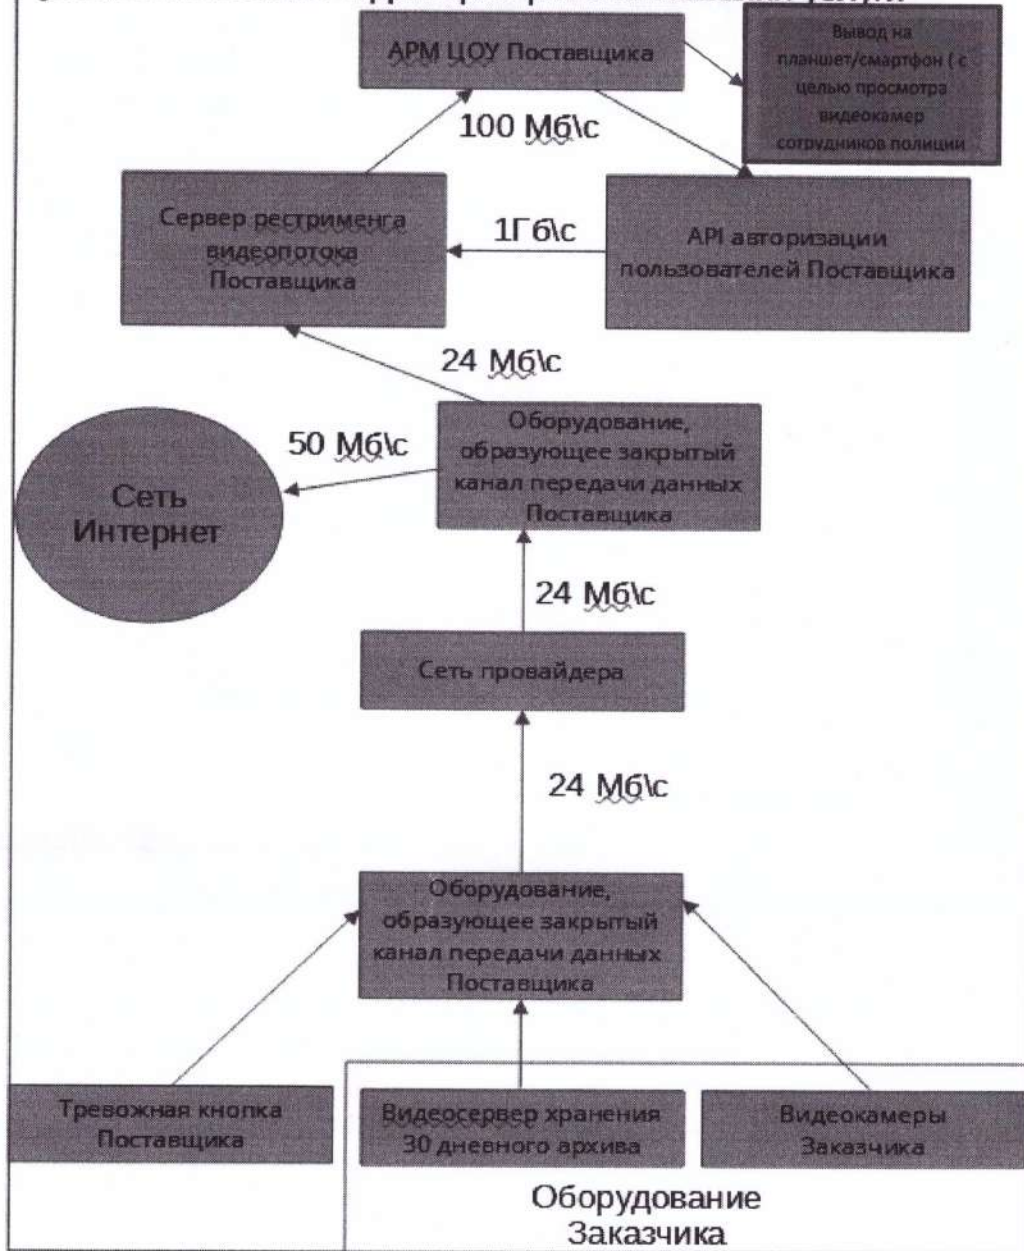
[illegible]

АРМ ЦОУ Поставщика

Вывод на планшет/смартфон ( с целью просмотра видеокамер сотрудников полиции

100 Мб\с

Сервер рестрименга видеопотока Поставщика

1Гб\с

API авторизации пользователей Поставщика

24 Мб\с

50 Мб\с

Сеть Интернет

Оборудование, образующее закрытый канал передачи данных Поставщика

24 Мб\с

Сеть провайдера

24 Мб\с

Оборудование, образующее закрытый канал передачи данных Поставщика

Тревожная кнопка Поставщика

Видеосервер хранения 30 дневного архива

Видеокамеры Заказчика

Оборудование Заказчика